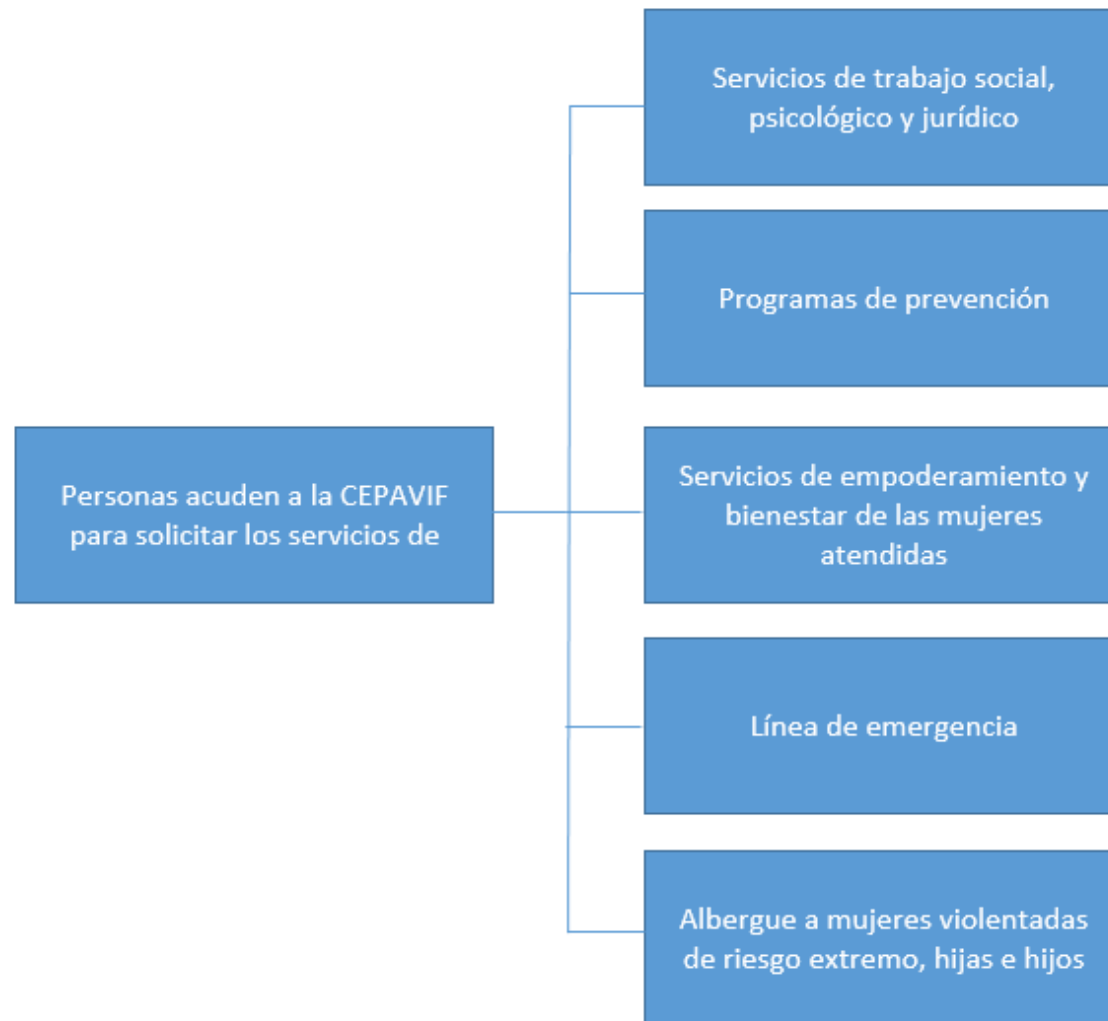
Personas acuden a la CEPAVIF para solicitar los servicios de

Servicios de trabajo social, psicológico y jurídico

Programas de prevención

Servicios de empoderamiento y bienestar de las mujeres atendidas

Línea de emergencia

Albergue a mujeres violentadas de riesgo extremo, hijas e hijos